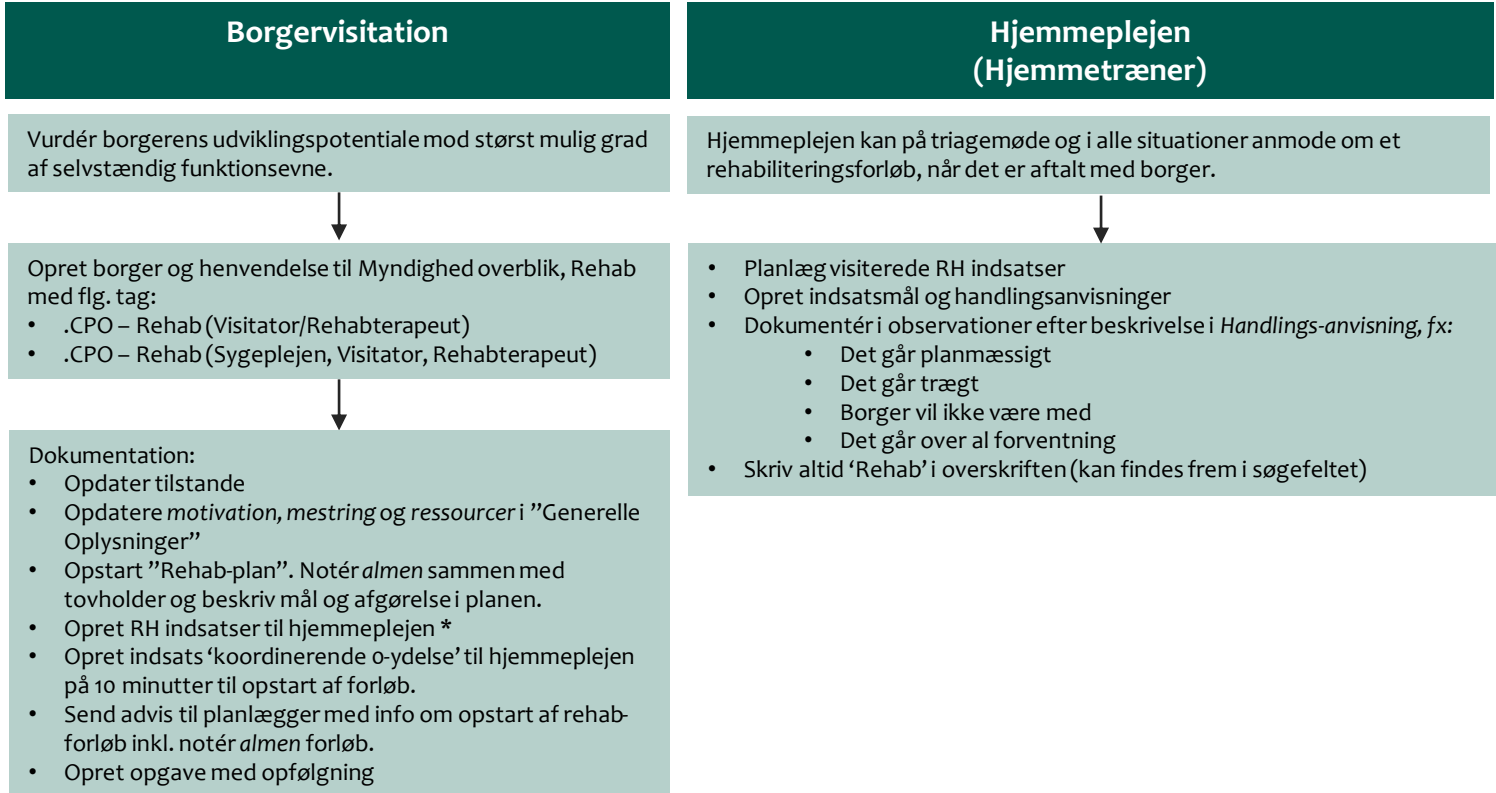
Borgervisitation

Vurdér borgerens udviklingspotentiale mod størst mulig grad af selvstændig funktionsevne.

Opret borger og henvendelse til Myndighed overblik, Rehab med flg. tag:
• .CPO – Rehab (Visitator/Rehabterapeut)
• .CPO – Rehab (Sygeplejen, Visitator, Rehabterapeut)

Dokumentation:
• Opdater tilstande
• Opdatere *motivation, mestring* og *ressourcer* i "Generelle Oplysninger"
• Opstart "Rehab-plan". Notér *almen* sammen med tovholder og beskriv mål og afgørelse i planen.
• Opret RH indsatser til hjemmeplejen *
• Opret indsats 'koordinerende 0-ydelse' til hjemmeplejen på 10 minutter til opstart af forløb.
• Send advis til planlægger med info om opstart af rehabforløb inkl. notér *almen* forløb.
• Opret opgave med opfølgning

Hjemmeplejen (Hjemmetræner)

Hjemmeplejen kan på triagemøde og i alle situationer anmode om et rehabiliteringsforløb, når det er aftalt med borger.

• Planlæg visiterede RH indsatser
• Opret indsatsmål og handlingsanvisninger
• Dokumentér i observationer efter beskrivelse i *Handlings-anvisning, fx:*
  • Det går planmæssigt
  • Det går trægt
  • Borger vil ikke være med
  • Det går over al forventning
• Skriv altid 'Rehab' i overskriften (kan findes frem i søgefeltet)